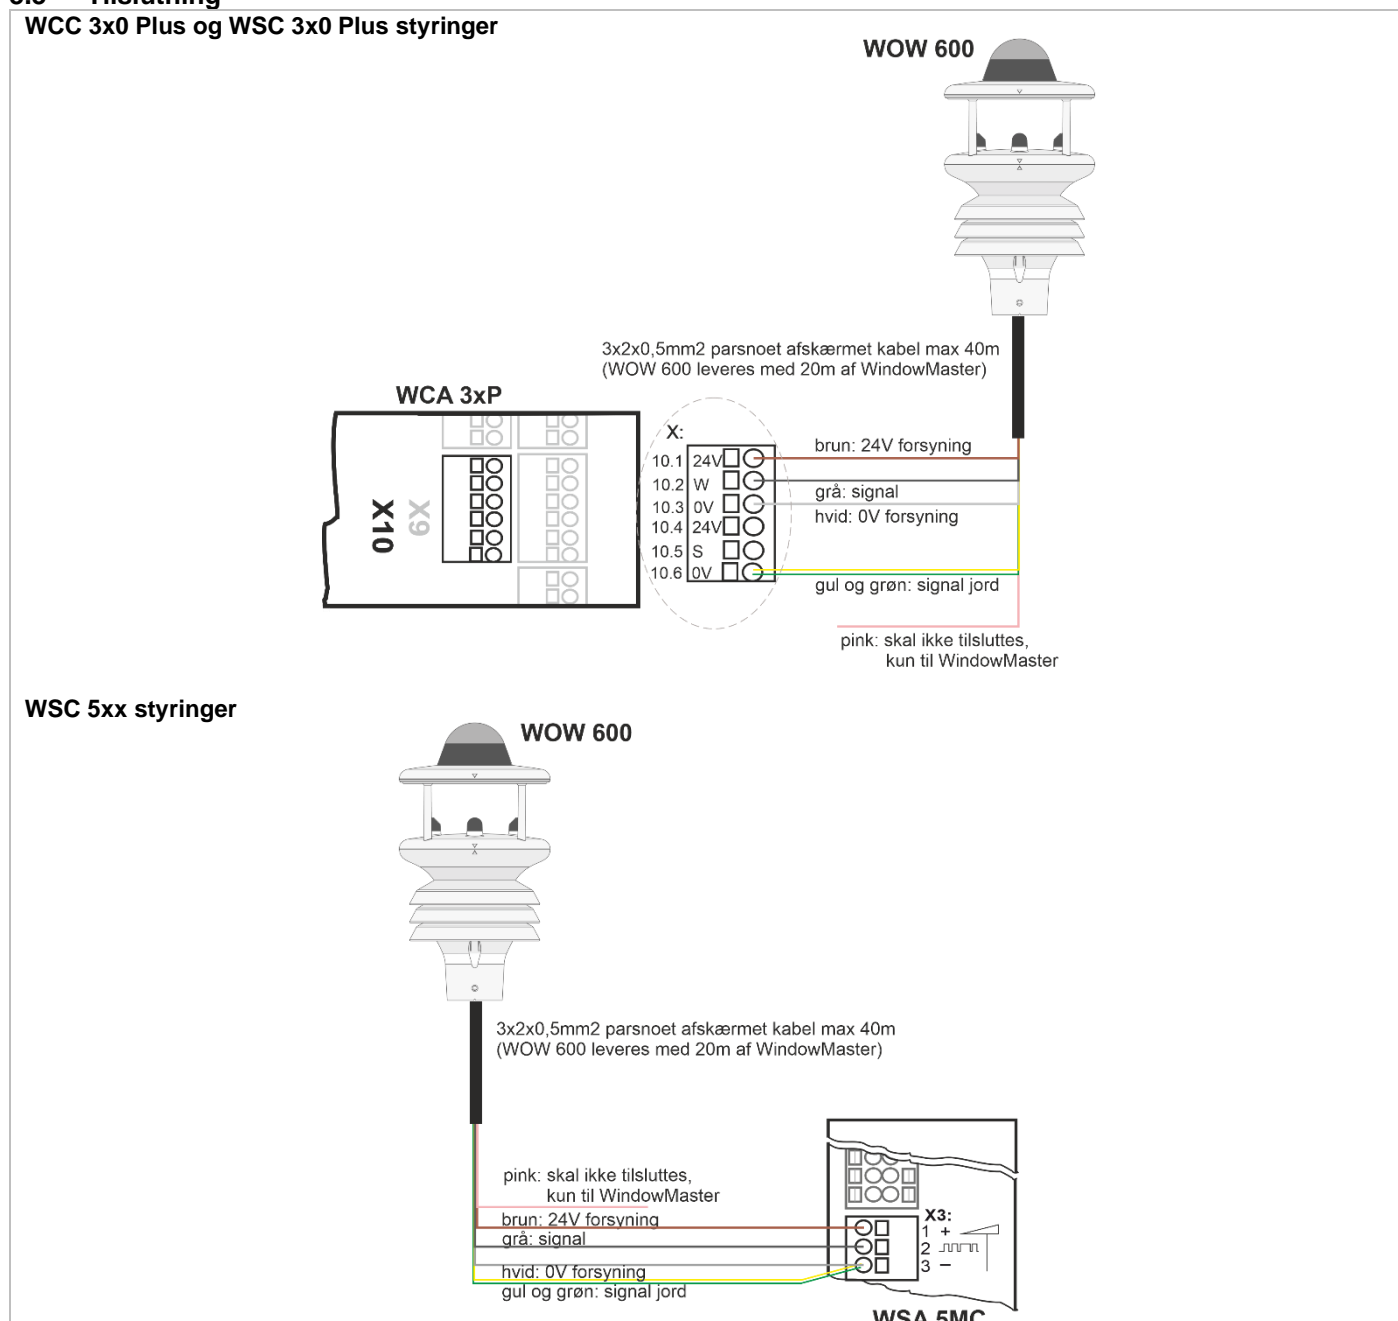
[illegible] Tilslutning
WCC 3x0 Plus og WSC 3x0 Plus styringer

WOW 600

3x2x0,5mm2 parsnoet afskærmet kabel max 40m
(WOW 600 leveres med 20m af WindowMaster)

WCA 3xP

X10
X9

X:
10.1 24V
10.2 W
10.3 0V
10.4 24V
10.5 S
10.6 0V

brun: 24V forsyning
grå: signal
hvid: 0V forsyning
gul og grøn: signal jord

pink: skal ikke tilsluttes,
kun til WindowMaster

WSC 5xx styringer

WOW 600

3x2x0,5mm2 parsnoet afskærmet kabel max 40m
(WOW 600 leveres med 20m af WindowMaster)

pink: skal ikke tilsluttes,
kun til WindowMaster
brun: 24V forsyning
grå: signal
hvid: 0V forsyning
gul og grøn: signal jord

X3:
1 +
2
3 −

WSA 5MC